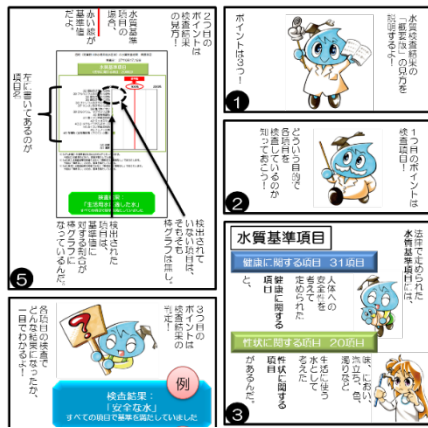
水質検査結果の「概要版」の見方を説明するよ！

ポイントは3つ！

1

1つ目のポイントは検査項目！

どういう目的で各項目を検査しているのか知っておこう！

2

法律で定められた水質基準項目には、

水質基準項目

健康に関する項目 31項目

人体への安全性を考えて定められた項目

健康に関する項目

と、

性状に関する項目 20項目

生活に使う水として支障がないように定められた項目

味、におい、色、濁り、泡立ちなど

性状に関する項目

があるんだ。

3

2つ目のポイントは検査結果の見方！

水質基準項目の場合、

赤い線が基準値だよ。

左に書いてあるのが項目名

検出されていない項目は、そもそも棒グラフは無し。

検出された項目は、基準値に対する割合が棒グラフになっているんだ。

5

3つ目のポイントは検査結果の判定！

各採水地点の検査でどんな結果になったか、一目でわかるよ！

例

検査結果：
「安全な水」
すべての項目で基準を満たしていました